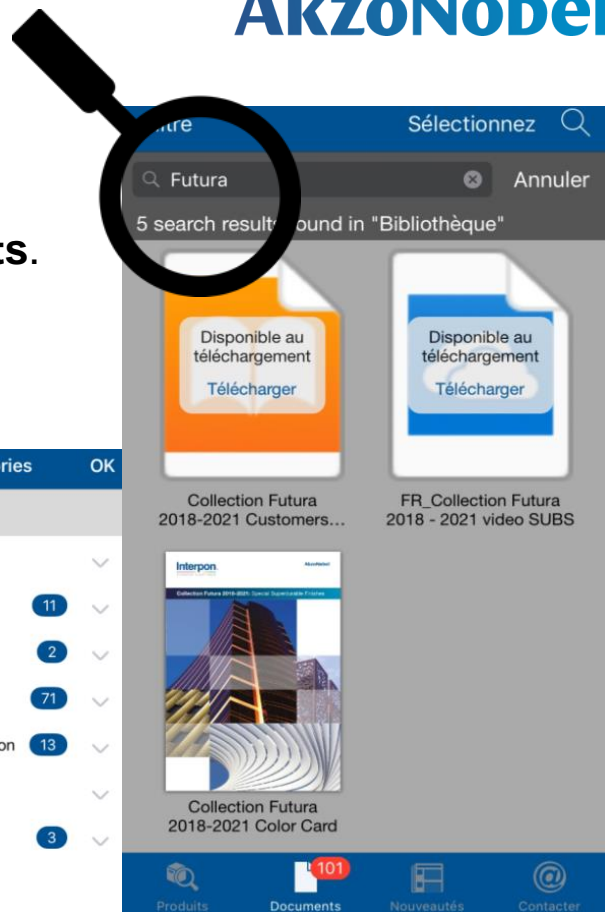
AkzoNobel

ltre
Sélectionnez
Futura
Annuler
5 search result ound in "Bibliothèque"

ts.

Disponible au téléchargement
Télécharger

Disponible au téléchargement
Télécharger

Collection Futura 2018-2021 Customers...

FR_Collection Futura 2018 - 2021 video SUBS

ries
OK
11
2
71
on 13
3

Interpon
AkzoNobel
Collection Futura 2018-2021: Special Sustainable Finishes

Collection Futura 2018-2021 Color Card

Produits
101
Documents
Nouveautés
Contacter